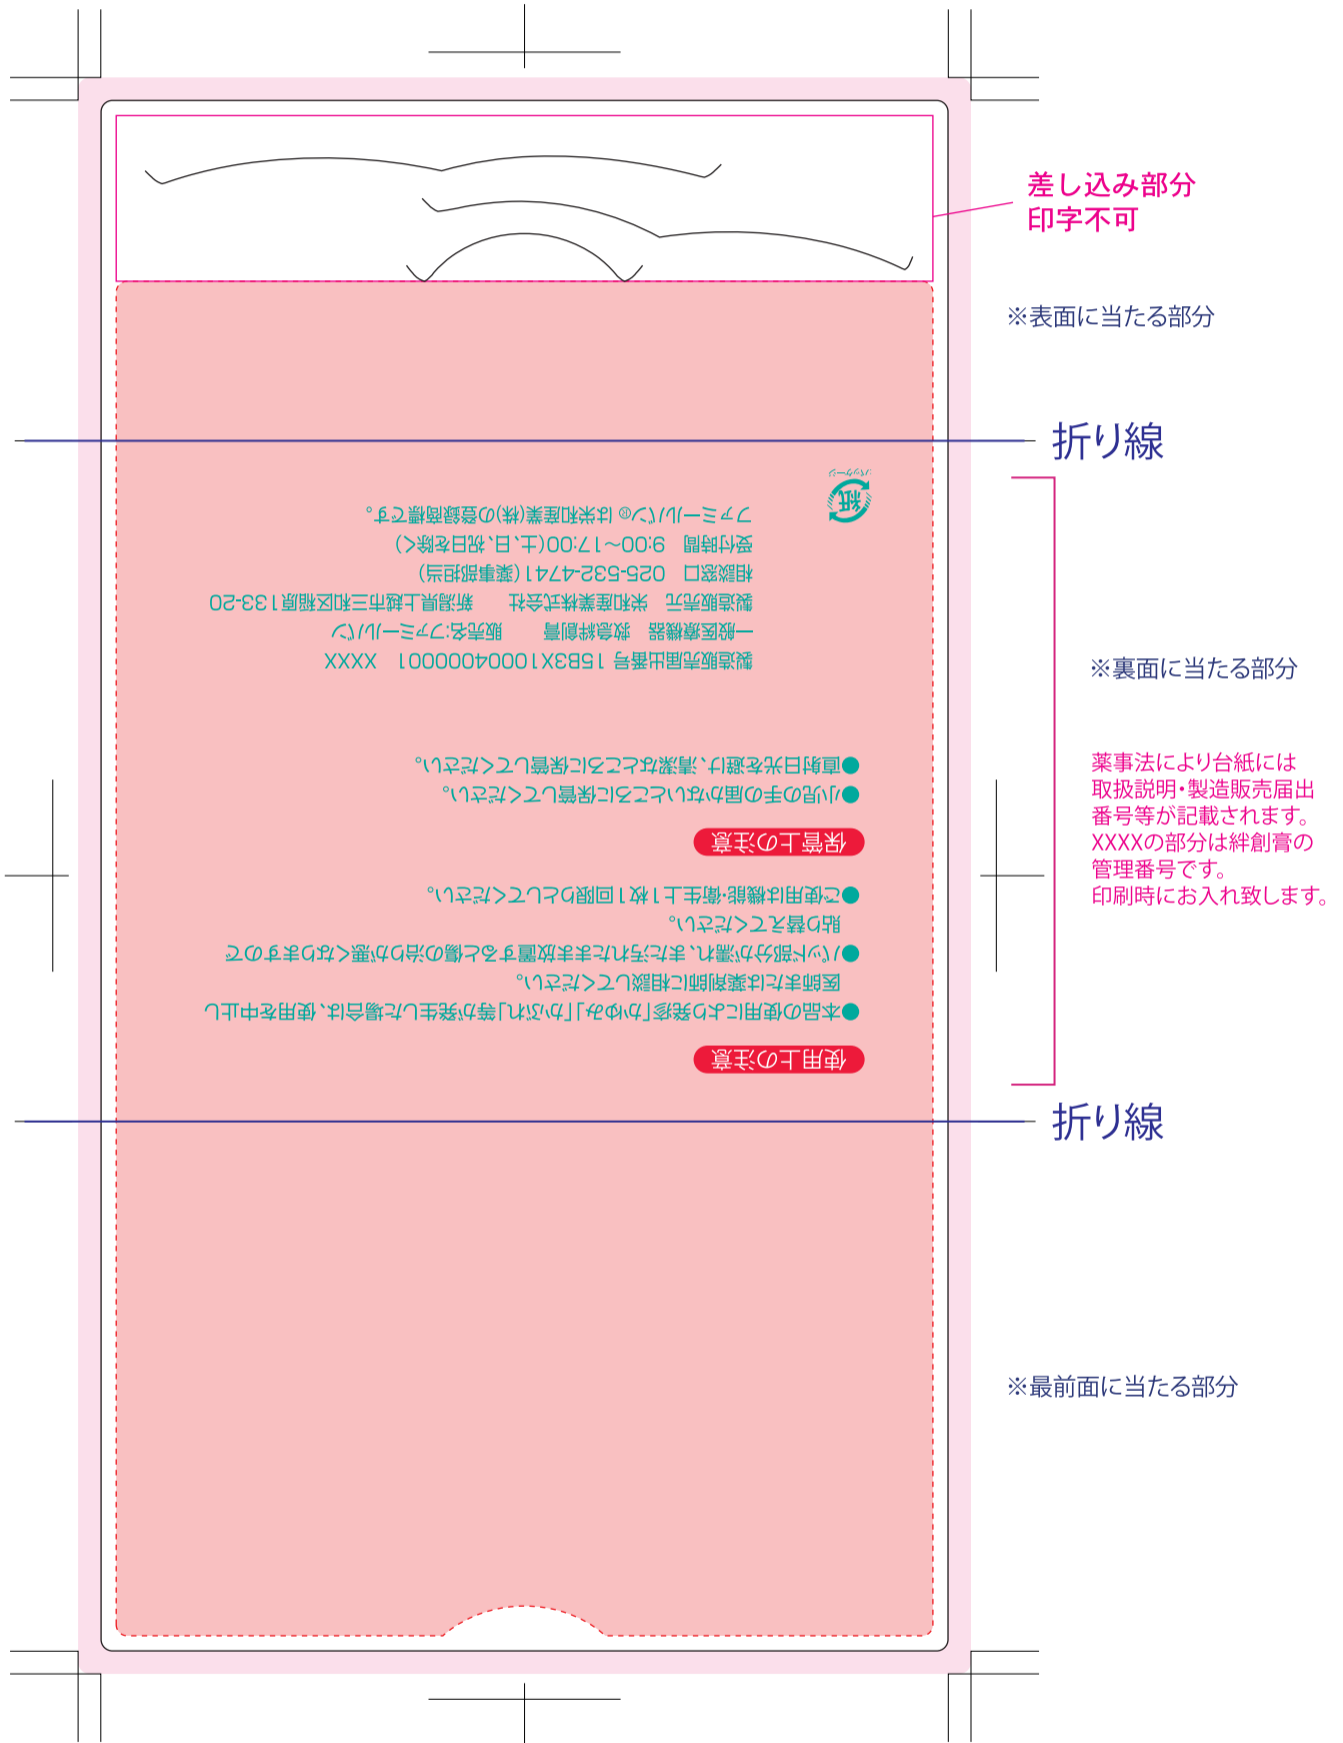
差し込み部分
印字不可

※表面に当たる部分

折り線

紙

ファミールパン® は栄和産業(株)の登録商標です。
受付時間　9:00〜17:00(土、日、祝日を除く)
相談窓口　025-532-4741(薬事部担当)
製造販売元　栄和産業株式会社　新潟県上越市三和区稲原133-20
一般医療機器　救急絆創膏　販売名:ファミールパン
製造販売届出番号　15B3X10004000001　XXXX

●直射日光を避け、清潔なところに保管してください。
●小児の手の届かないところに保管してください。

保管上の注意

●ご使用は機能・衛生上1枚1回限りとしてください。
●パッド部分が濡れ、または汚れたまま放置すると傷の治りが遅くなりますので貼り替えてください。
●本品の使用により発疹「かゆみ」「かぶれ」等が発生した場合は、使用を中止し医師または薬剤師に相談してください。

使用上の注意

※裏面に当たる部分

薬事法により台紙には取扱説明・製造販売届出番号等が記載されます。
XXXXの部分は絆創膏の管理番号です。
印刷時にお入れ致します。

折り線

※最前面に当たる部分